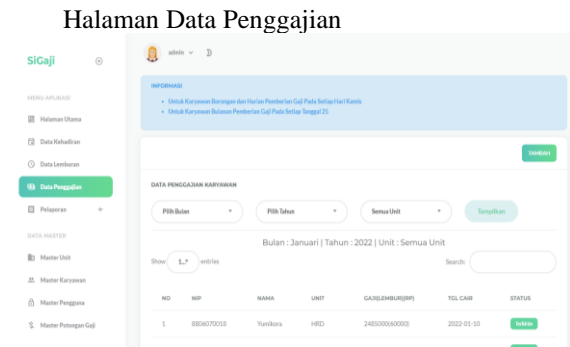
Halaman Data Penggajian

SiGaji

admin

MENU APLIKASI

Halaman Utama

Data Kehadiran

Data Lemburan

Data Penggajian

Pelaporan

DATA MASTER

Master Unit

Master Karyawan

Master Pengguna

Master Potongan Gaji

INFORMASI

• Untuk Karyawan Borongan dan Harian Pemberian Gaji Pada Setiap Hari Kamis
• Untuk Karyawan Bulanan Pemberian Gaji Pada Setiap Tanggal 25

Tambah

DATA PENGGAJIAN KARYAWAN

Pilih Bulan

Pilih Tahun

Semua Unit

Tampilkan

Bulan : Januari | Tahun : 2022 | Unit : Semua Unit

Show 1 entries

Search:

| NO | NIP | NAMA | UNIT | GAJI(LEMBUR)(RP) | TGL CAIR | STATUS |
|---|---|---|---|---|---|---|
| 1 | 8806070018 | Yumikora | HRD | 2485000(60000) | 2022-01-10 | terkirim |